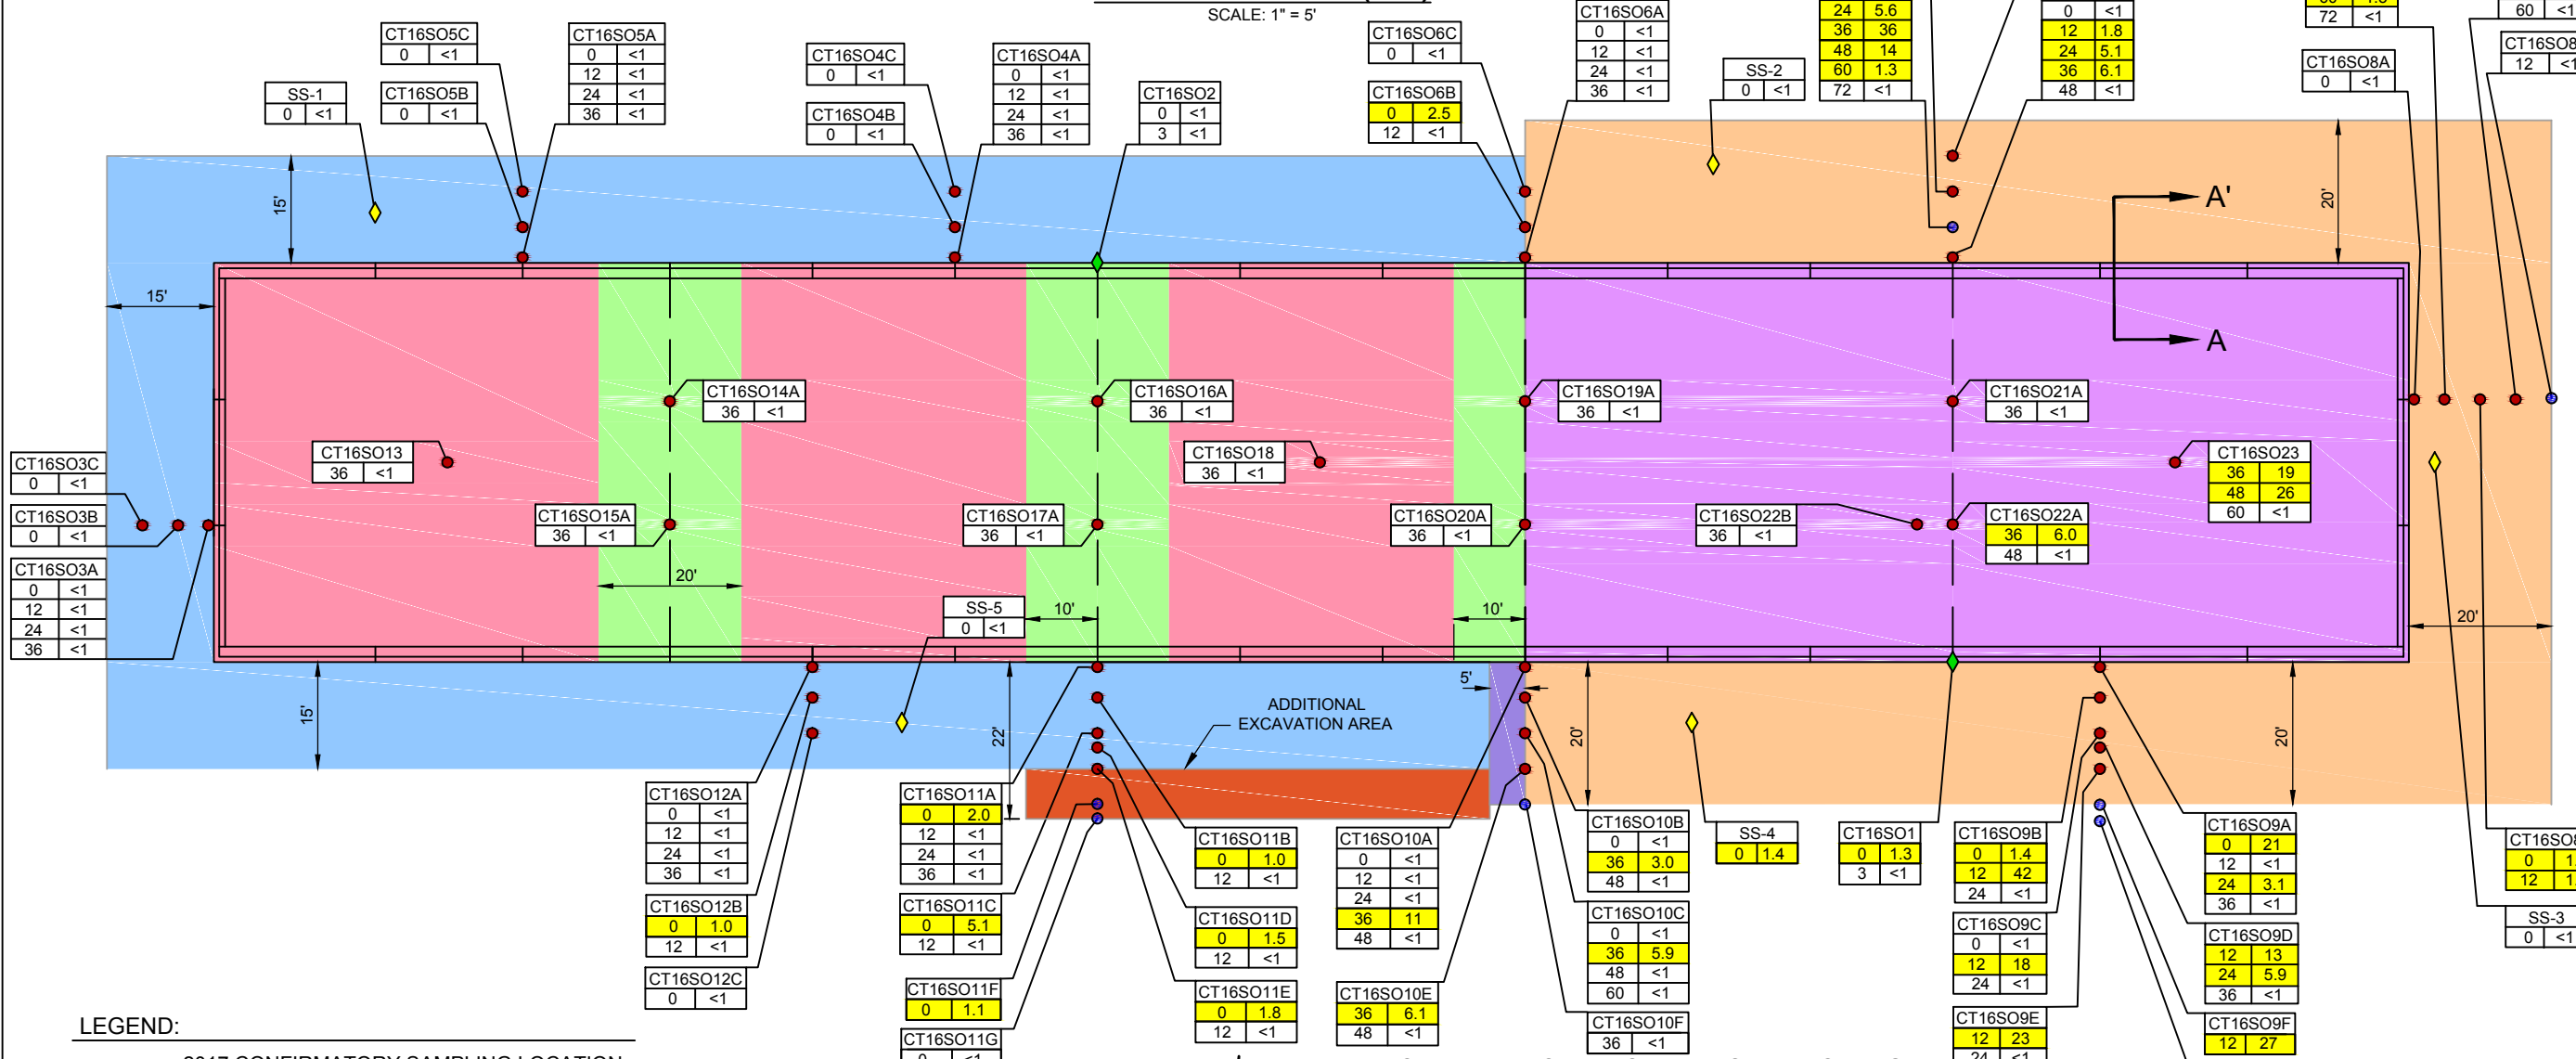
SCALE: 1" = 5'

CT16SO5C
| 0 | <1 |

CT16SO5B
| 0 | <1 |

CT16SO5A
| 0 | <1 |
| 12 | <1 |
| 24 | <1 |
| 36 | <1 |

SS-1
| 0 | <1 |

CT16SO4C
| 0 | <1 |

CT16SO4B
| 0 | <1 |

CT16SO4A
| 0 | <1 |
| 12 | <1 |
| 24 | <1 |
| 36 | <1 |

CT16SO2
| 0 | <1 |
| 3 | <1 |

CT16SO6C
| 0 | <1 |

CT16SO6B
| 0 | 2.5 |
| 12 | <1 |

CT16SO6A
| 0 | <1 |
| 12 | <1 |
| 24 | <1 |
| 36 | <1 |

SS-2
| 0 | <1 |

| 24 | 5.6 |
| 36 | 36 |
| 48 | 14 |
| 60 | 1.3 |
| 72 | <1 |

| 0 | <1 |
| 12 | 1.8 |
| 24 | 5.1 |
| 36 | 6.1 |
| 48 | <1 |

| 72 | <1 |

CT16SO8A
| 0 | <1 |

60 <1

CT16SO8
12 <1

15'
15'
20'
A'
A

CT16SO14A
| 36 | <1 |

CT16SO16A
| 36 | <1 |

CT16SO19A
| 36 | <1 |

CT16SO21A
| 36 | <1 |

CT16SO13
| 36 | <1 |

CT16SO18
| 36 | <1 |

CT16SO23
| 36 | 19 |
| 48 | 26 |
| 60 | <1 |

CT16SO3C
| 0 | <1 |

CT16SO3B
| 0 | <1 |

CT16SO3A
| 0 | <1 |
| 12 | <1 |
| 24 | <1 |
| 36 | <1 |

CT16SO15A
| 36 | <1 |

CT16SO17A
| 36 | <1 |

CT16SO20A
| 36 | <1 |

CT16SO22B
| 36 | <1 |

CT16SO22A
| 36 | 6.0 |
| 48 | <1 |

20'
SS-5
| 0 | <1 |
10'
10'
20'
15'
5'
22'
ADDITIONAL EXCAVATION AREA
20'
20'

CT16SO12A
| 0 | <1 |
| 12 | <1 |
| 24 | <1 |
| 36 | <1 |

CT16SO12B
| 0 | 1.0 |
| 12 | <1 |

CT16SO12C
| 0 | <1 |

CT16SO11A
| 0 | 2.0 |
| 12 | <1 |
| 24 | <1 |
| 36 | <1 |

CT16SO11C
| 0 | 5.1 |
| 12 | <1 |

CT16SO11F
| 0 | 1.1 |

CT16SO11G
| 0 | <1 |

CT16SO11B
| 0 | 1.0 |
| 12 | <1 |

CT16SO11D
| 0 | 1.5 |
| 12 | <1 |

CT16SO11E
| 0 | 1.8 |
| 12 | <1 |

CT16SO10A
| 0 | <1 |
| 12 | <1 |
| 24 | <1 |
| 36 | 11 |
| 48 | <1 |

CT16SO10E
| 36 | 6.1 |
| 48 | <1 |

CT16SO10B
| 0 | <1 |
| 36 | 3.0 |
| 48 | <1 |

CT16SO10C
| 0 | <1 |
| 36 | 5.9 |
| 48 | <1 |
| 60 | <1 |

CT16SO10F
| 36 | <1 |

SS-4
| 0 | 1.4 |

CT16SO1
| 0 | 1.3 |
| 3 | <1 |

CT16SO9B
| 0 | 1.4 |
| 12 | 42 |
| 24 | <1 |

CT16SO9C
| 0 | <1 |
| 12 | 18 |
| 24 | <1 |

CT16SO9E
| 12 | 23 |
| 24 | <1 |

CT16SO9A
| 0 | 21 |
| 12 | <1 |
| 24 | 3.1 |
| 36 | <1 |

CT16SO9D
| 12 | 13 |
| 24 | 5.9 |
| 36 | <1 |

CT16SO9F
| 12 | 27 |

CT16SO8
| 0 | 1 |
| 12 | 1 |

SS-3
| 0 | <1 |

LEGEND:
2017 CONFIRMATORY SAMPLING LOCATION